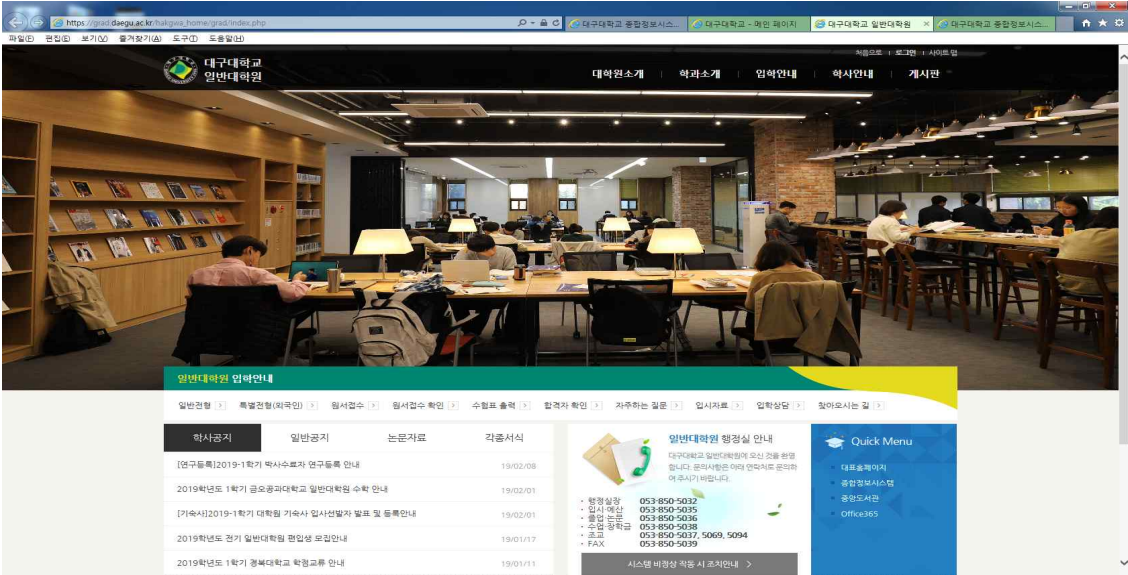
https://grad.daegu.ac.kr/bakgwa_home/grad/index.php

대구대학교 종합정보시스... | 대구대학교 - 메인 페이지 | 대구대학교 일반대학원 | 대구대학교 종합정보시스...

파일(F) 편집(E) 보기(V) 즐겨찾기(A) 도구(T) 도움말(H)

처음으로 | 로그인 | 사이트맵

대구대학교 일반대학원

대학원소개 | 학과소개 | 입학안내 | 학사안내 | 게시판

일반대학원 입학안내

일반전형 | 특별전형(외국인) | 원서접수 | 원서접수 확인 | 수험표 출력 | 합격자 확인 | 자주하는 질문 | 입시자료 | 입학상담 | 찾아오시는 길

학사공지 | 일반공지 | 논문자료 | 각종서식

[연구등록]2019-1학기 박사수료자 연구등록 안내 19/02/08
2019학년도 1학기 금오공과대학교 일반대학원 수학 안내 19/02/01
[기숙사]2019-1학기 대학원 기숙사 입사선발자 발표 및 등록안내 19/02/01
2019학년도 전기 일반대학원 편입생 모집안내 19/01/17
2019학년도 1학기 경북대학교 학점교류 안내 19/01/11

일반대학원 행정실 안내

대구대학교 일반대학원에 오신 것을 환영합니다. 문의사항은 아래 연락처로 문의하여 주시기 바랍니다.

· 행정실장 053-850-5032
· 입시·예산 053-850-5035
· 졸업·논문 053-850-5036
· 수업·장학금 053-850-5038
· 조교 053-850-5037, 5069, 5094
· FAX 053-850-5039

시스템 비정상 작동 시 조치안내 >

Quick Menu

대표홈페이지
종합정보시스템
중앙도서관
Office365